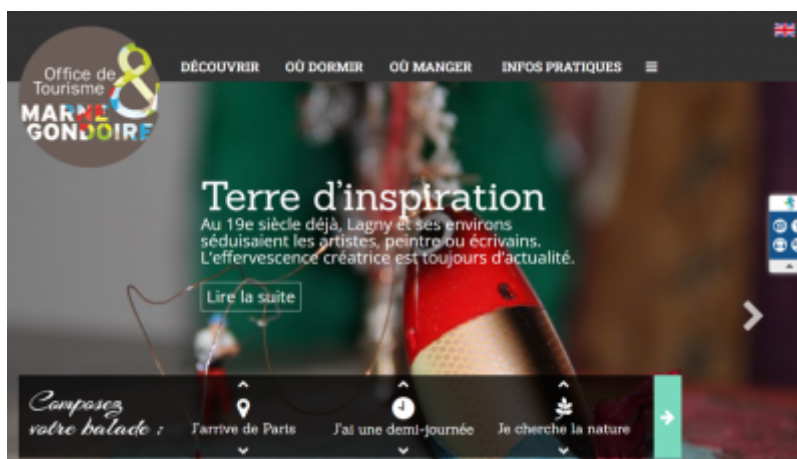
Office de Tourisme
MARNE & GONDOIRE

DÉCOUVRIR OÙ DORMIR OÙ MANGER INFOS PRATIQUES

Terre d'inspiration

Au 19e siècle déjà, Lagny et ses environs séduisaient les artistes, peintre ou écrivains. L'effervescence créatrice est toujours d'actualité.

Lire la suite

Composez votre balade :

J'arrive de Paris

J'ai une demi-journée

Je cherche la nature